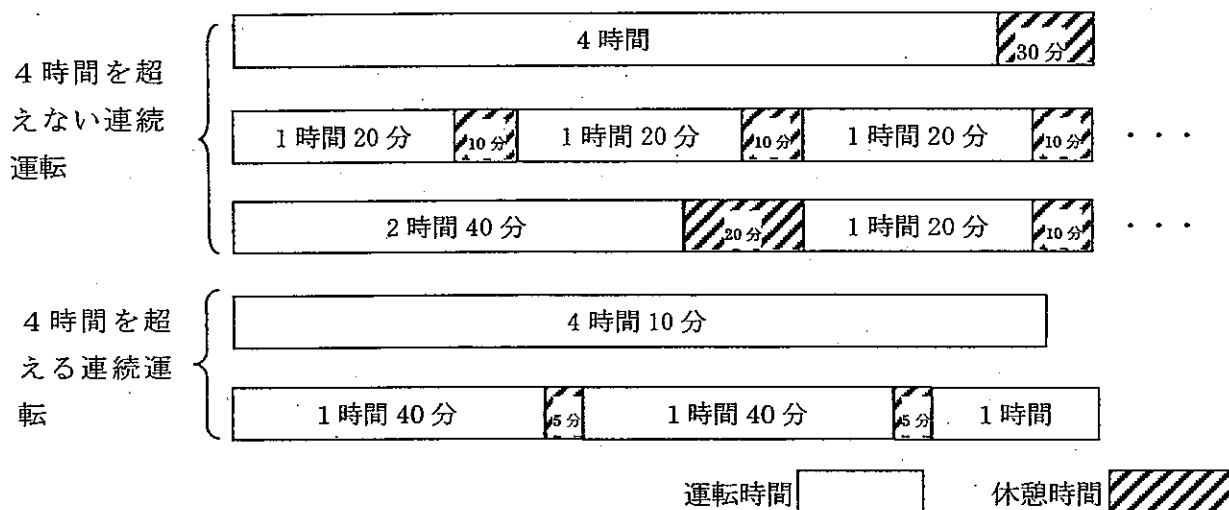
4時間を超えない連続運転

4時間 30分

1時間20分 10分 1時間20分 10分 1時間20分 10分 ・・・

2時間40分 20分 1時間20分 10分 ・・・

4時間を超える連続運転

4時間10分

1時間40分 5分 1時間40分 5分 1時間

運転時間 休憩時間